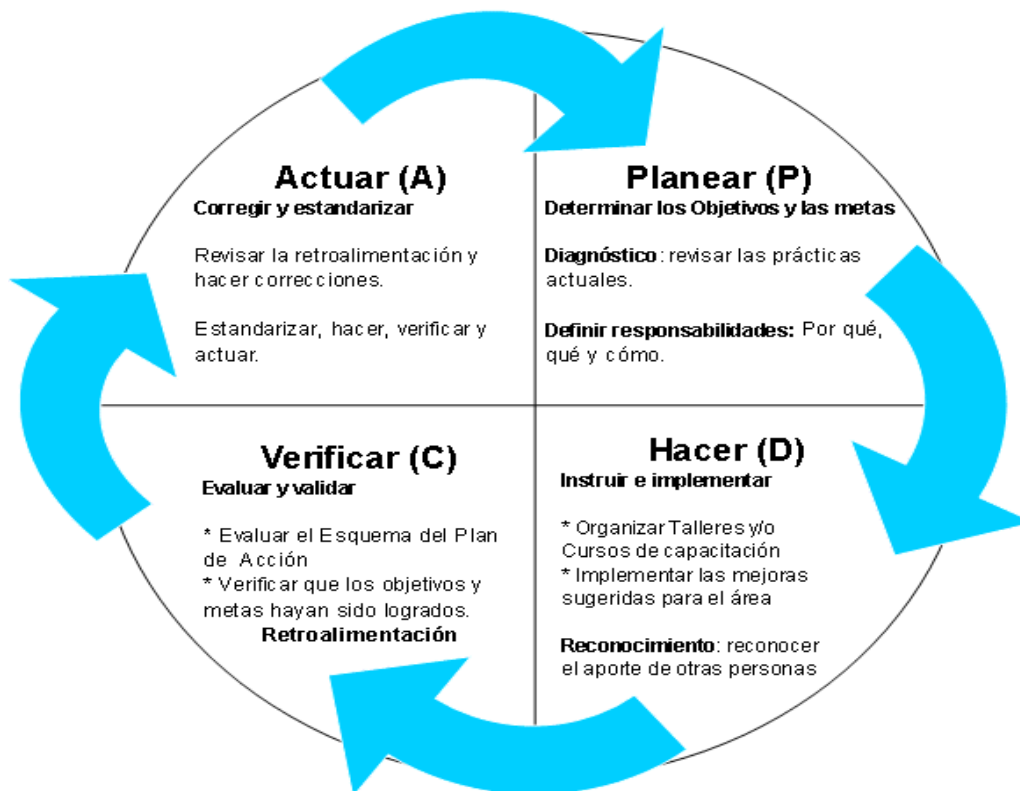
Actuar (A)
Corregir y estandarizar

Revisar la retroalimentación y hacer correcciones.

Estandarizar, hacer, verificar y actuar.

Planear (P)
Determinar los Objetivos y las metas

Diagnóstico: revisar las prácticas actuales.

Definir responsabilidades: Por qué, qué y cómo.

Verificar (C)
Evaluar y validar

* Evaluar el Esquema del Plan de Acción
* Verificar que los objetivos y metas hayan sido logrados.
Retroalimentación

Hacer (D)
Instruir e implementar

* Organizar Talleres y/o Cursos de capacitación
* Implementar las mejoras sugeridas para el área

Reconocimiento: reconocer el aporte de otras personas